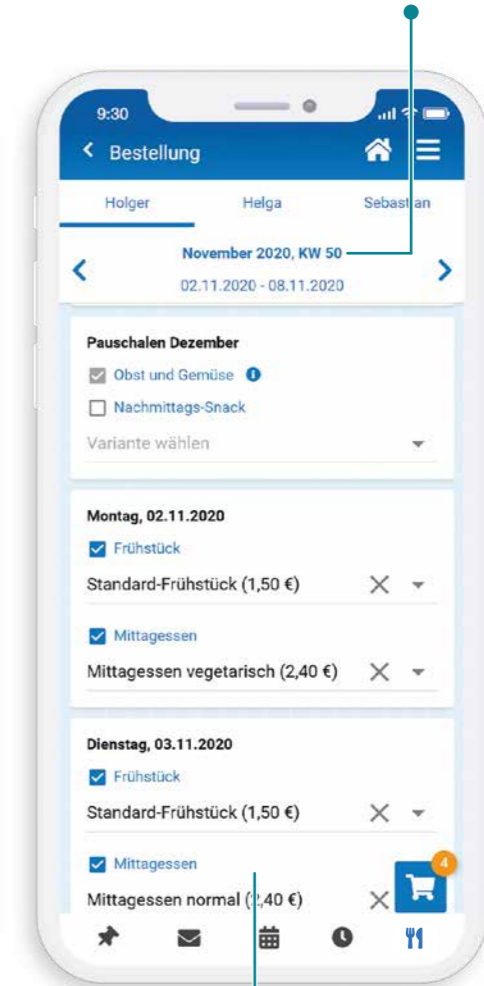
9:30

Bestellung

Holger

Helga

Sebastian

November 2020, KW 50

02.11.2020 - 08.11.2020

Pauschalen Dezember

Obst und Gemüse

Nachmittags-Snack

Variante wählen

Montag, 02.11.2020

Frühstück

Standard-Frühstück (1,50 €)

Mittagessen

Mittagessen vegetarisch (2,40 €)

Dienstag, 03.11.2020

Frühstück

Standard-Frühstück (1,50 €)

Mittagessen

Mittagessen normal (2,40 €)

4